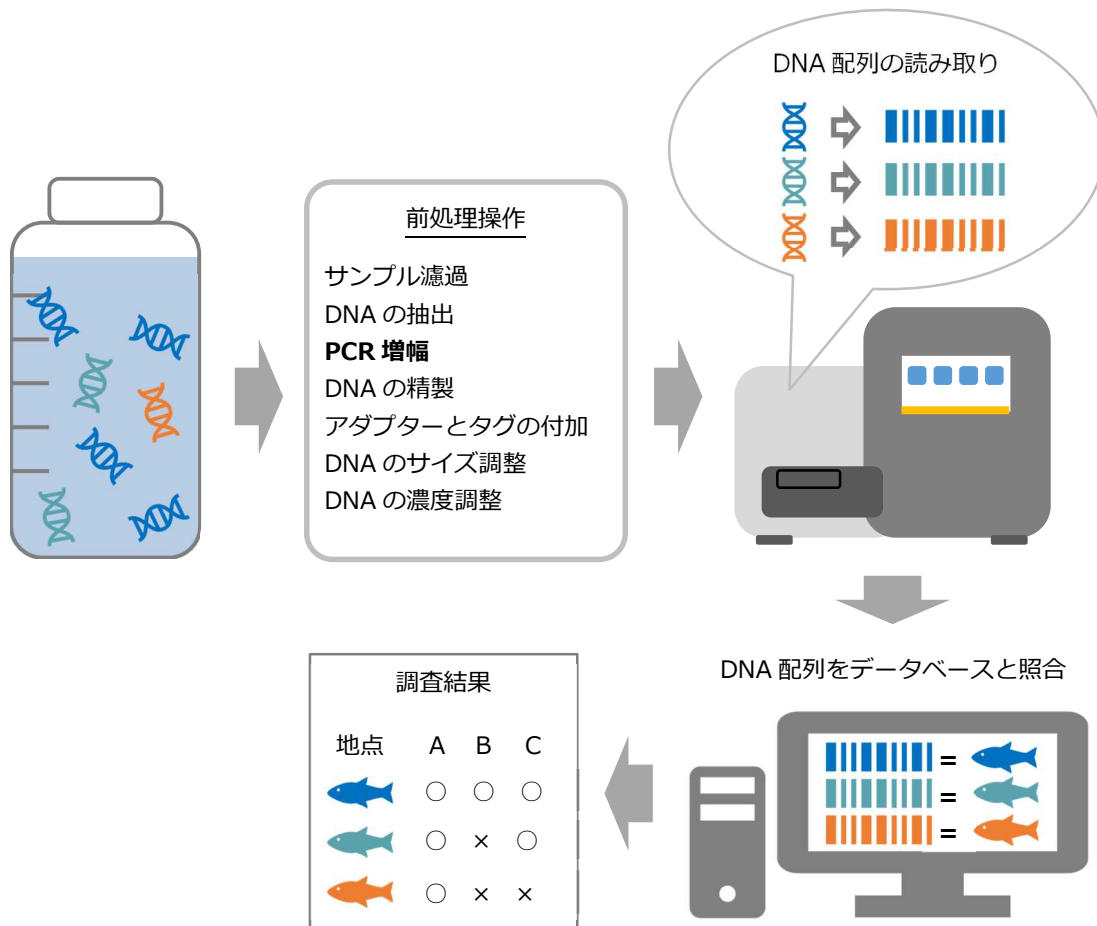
DNA 配列の読み取り

前処理操作

サンプル濾過
DNA の抽出
**PCR 増幅**
DNA の精製
アダプターとタグの付加
DNA のサイズ調整
DNA の濃度調整

DNA 配列をデータベースと照合

=
=
=

調査結果

| 地点 | A | B | C |
|---|---|---|---|
| | ○ | ○ | ○ |
| | ○ | × | ○ |
| | ○ | × | × |